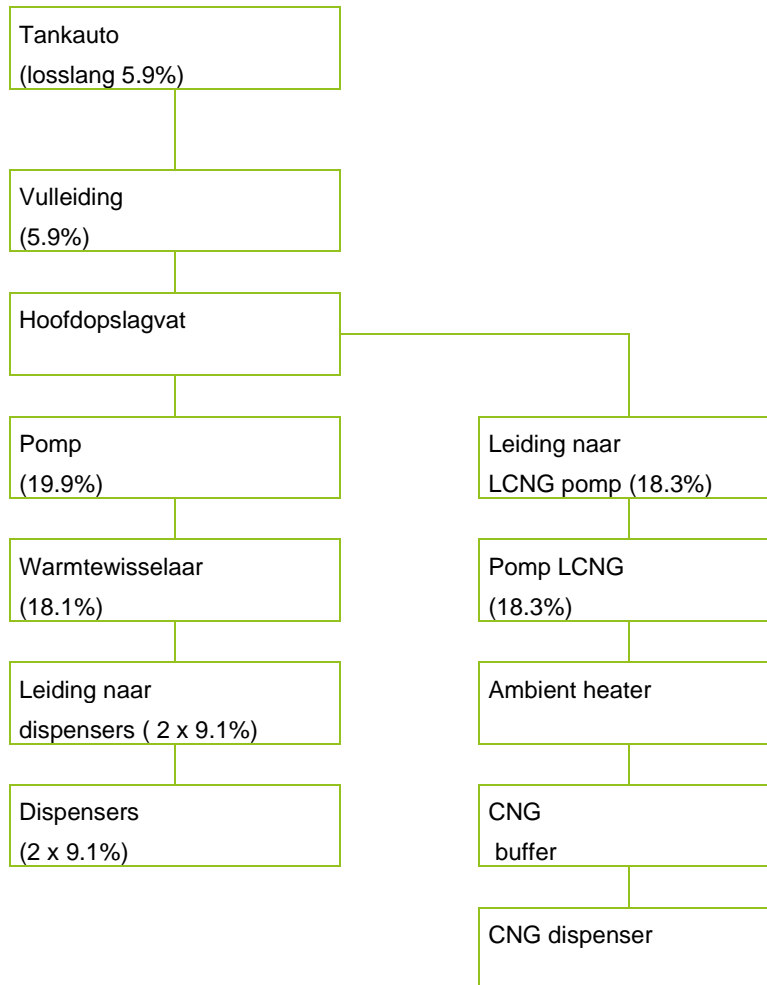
Tankauto
(losslang 5.9%)

Vulleiding
(5.9%)

Hoofdopslagvat

Pomp
(19.9%)

Warmtewisselaar
(18.1%)

Leiding naar
dispensers ( 2 x 9.1%)

Dispensers
(2 x 9.1%)

Leiding naar
LCNG pomp (18.3%)

Pomp LCNG
(18.3%)

Ambient heater

CNG
buffer

CNG dispenser